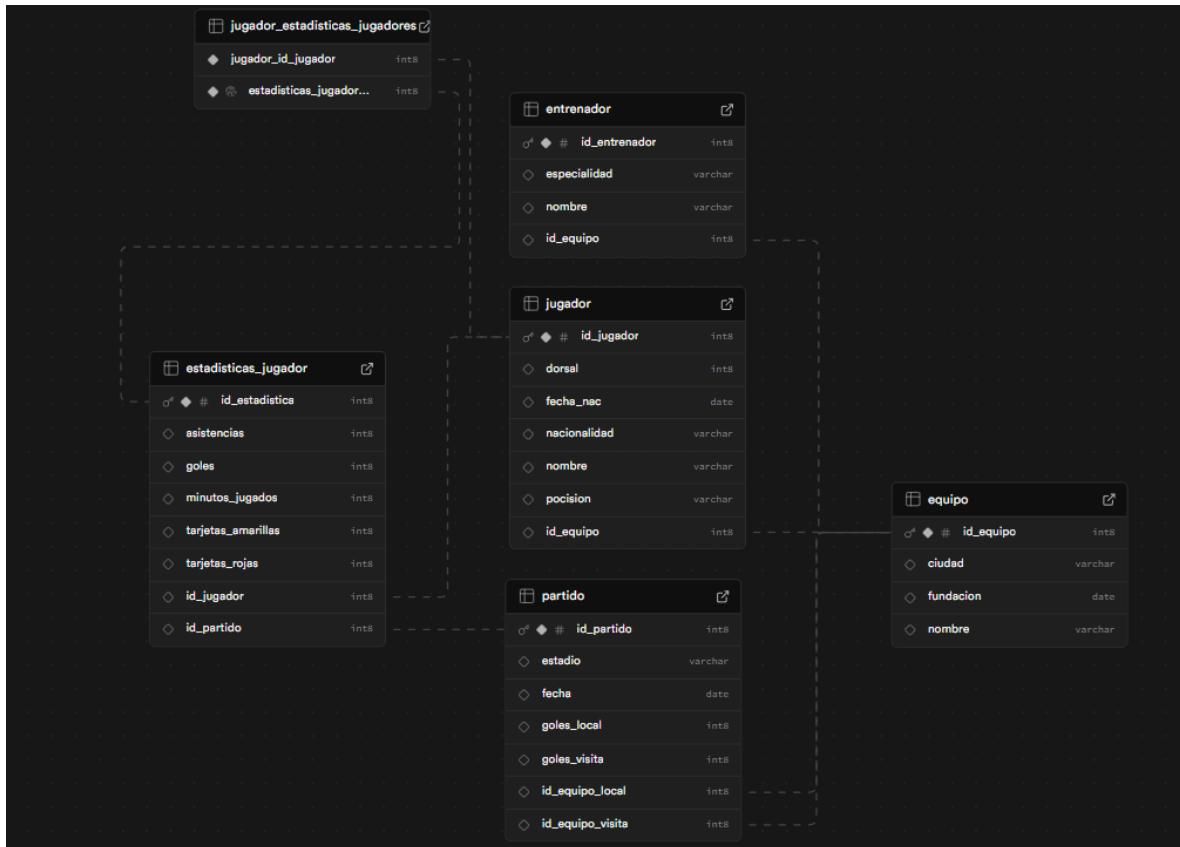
jugador_estadisticas_jugadores
jugador_id_jugador int8
estadisticas_jugador... int8

entrenador
id_entrenador int8
especialidad varchar
nombre varchar
id_equipo int8

jugador
id_jugador int8
dorsal int8
fecha_nac date
nacionalidad varchar
nombre varchar
pocision varchar
id_equipo int8

estadisticas_jugador
id_estadistica int8
asistencias int8
goles int8
minutos_jugados int8
tarjetas_amarillas int8
tarjetas_rojas int8
id_jugador int8
id_partido int8

equipo
id_equipo int8
ciudad varchar
fundacion date
nombre varchar

partido
id_partido int8
estadio varchar
fecha date
goles_local int8
goles_visita int8
id_equipo_local int8
id_equipo_visita int8